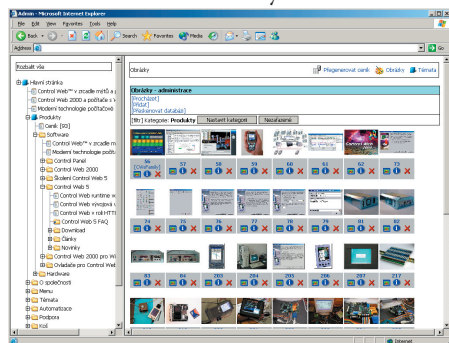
Admin - Microsoft Internet Explorer

File Edit View Favorites Tools Help

Back Search Favorites Media

Address Go

Rozbalit vše

Hlavní stránka
Control Web™ v zrcadle mýtů a
Control Web 2000 a počítače s
Moderní technologie počítačové
Produkty
Ceník [R2]
Software
Control Web™ v zrcadle m
Moderní technologie počít
Control Panel
Control Web 2000
Školení Control Web 5
Control Web 5
Control Web runtime v
Control Web vývojová v
Control Web v roli HTT
Control Web 5 FaQ
Download
Články
Novinky
Control Web 2000 pro Wi
Ovladače pro Control Web
Hardware
O společnosti
Menu
Témata
Automatizace
Podpora
Koš

Obrázky

Přejmenovat cesti Obrázky Témata

Obrázky - administrace
[Procházet]
[Filtr]
[Překontrolovat databázi]

[filtr] Kategorie: Produkty Nastavit kategorii Nezařazené

56 [ControlPanel]
57
58
59
60
61
62
73
74
75
76
77
78
79
81
82
83
84
203
204
205
206
207
217

Internet